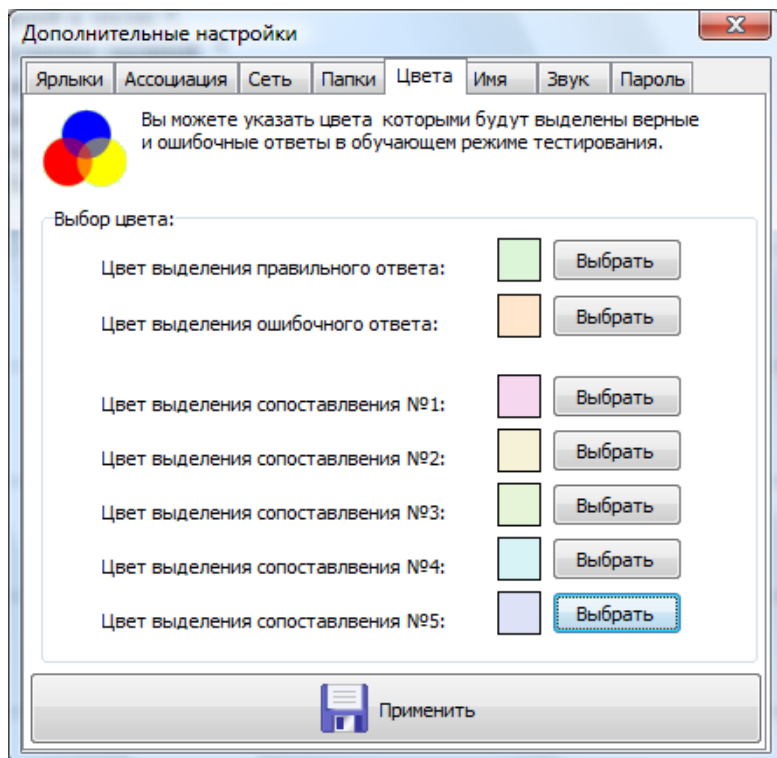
Дополнительные настройки

Ярлыки | Ассоциация | Сеть | Папки | Цвета | Имя | Звук | Пароль

Вы можете указать цвета которыми будут выделены верные и ошибочные ответы в обучающем режиме тестирования.

Выбор цвета:

Цвет выделения правильного ответа: Выбрать

Цвет выделения ошибочного ответа: Выбрать

Цвет выделения сопоставления №1: Выбрать

Цвет выделения сопоставления №2: Выбрать

Цвет выделения сопоставления №3: Выбрать

Цвет выделения сопоставления №4: Выбрать

Цвет выделения сопоставления №5: Выбрать

Применить